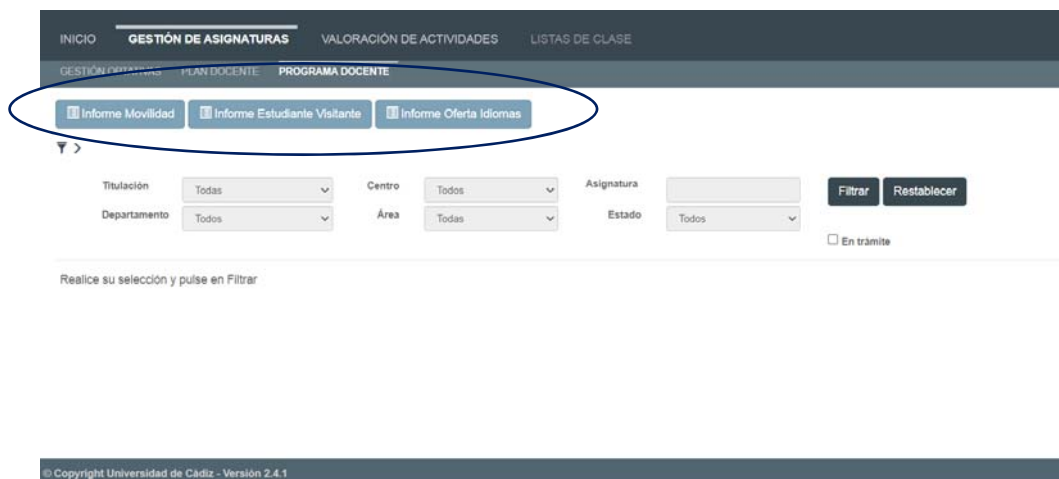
INICIO GESTIÓN DE ASIGNATURAS VALORACIÓN DE ACTIVIDADES LISTAS DE CLASE

GESTIÓN OPTATIVAS PLAN DOCENTE PROGRAMA DOCENTE

Informe Movilidad Informe Estudiante Visitante Informe Oferta Idiomas

Titulación Todas Centro Todos Asignatura Filtrar Restablecer

Departamento Todos Área Todas Estado Todos

En trámite

Realice su selección y pulse en Filtrar

© Copyright Universidad de Cádiz - Versión 2.4.1